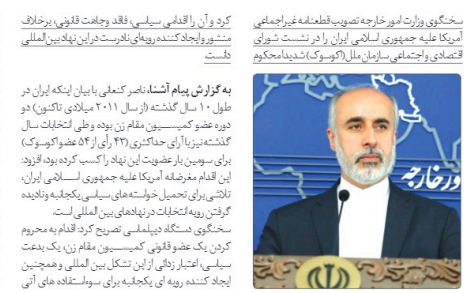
سخنگوی وزارت امور خارجه تصویب قطعنامه غیراجماعی آمریکا علیه جمهوری اسلامی ایران را در نشست شورای اقتصادی و اجتماعی سازمان ملل (اکوسوک) شدیداً محکوم کرد و آن را اقدامی سیاسی، فاقد وجاهت قانونی، برخلاف منشور و ایجاد کننده رویه‌ای نادرست در این نهاد بین‌المللی دانست.

به گزارش پیام آشنا، ناصر کنعانی با بیان اینکه ایران در طول ۱۰ سال گذشته (از سال ۲۰۱۱ میلادی تاکنون) دو دوره عضو کمیسیون مقام زن بوده وطی انتخابات سال گذشته نیز با آرای حداکثری (۴۳ رأی از ۵۴ عضو اکوسوک) برای سومین بار عضویت این نهاد را کسب کرده بود، افزود: این اقدام مغرضانه آمریکا علیه جمهوری اسلامی ایران، تلاشی برای تحمیل خواسته‌های سیاسی یکجانبه و نادیده گرفتن رویه انتخابات در نهادهای بین‌المللی است.

سخنگوی دستگاه دیپلماسی تصریح کرد: اقدام به محروم کردن یک عضو قانونی کمیسیون مقام زن، یک بدعت سیاسی، اعتبار زدایی از این تشکل بین‌المللی و همچنین ایجاد کننده رویه‌ای یکجانبه برای سوءاستفاده‌های آتی

خارجه